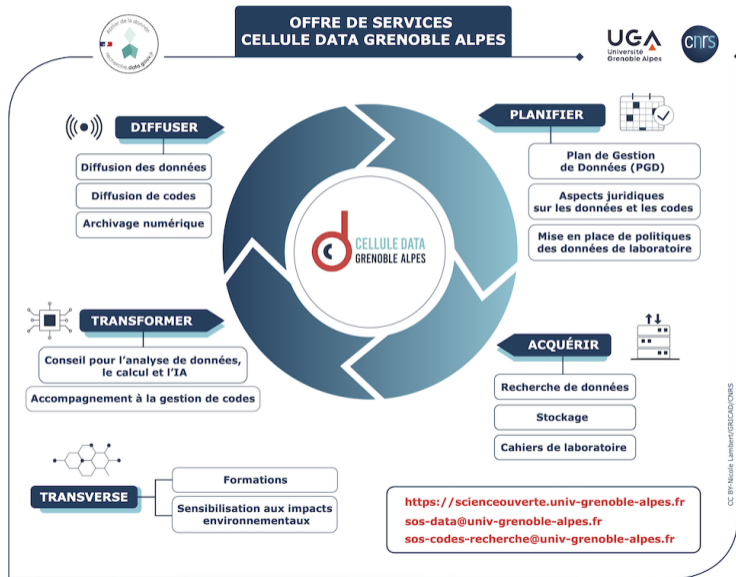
Atelier de la donnée
recherche.data.gouv

OFFRE DE SERVICES
CELLULE DATA GRENOBLE ALPES

UGA Université Grenoble Alpes

cnrs

DIFFUSER

Diffusion des données

Diffusion de codes

Archivage numérique

PLANIFIER

Plan de Gestion de Données (PGD)

Aspects juridiques sur les données et les codes

Mise en place de politiques des données de laboratoire

CELLULE DATA
GRENOBLE ALPES

TRANSFORMER

Conseil pour l'analyse de données, le calcul et l'IA

Accompagnement à la gestion de codes

ACQUÉRIR

Recherche de données

Stockage

Cahiers de laboratoire

TRANSVERSE

Formations

Sensibilisation aux impacts environnementaux

https://scienceouverte.univ-grenoble-alpes.fr
sos-data@univ-grenoble-alpes.fr
sos-codes-recherche@univ-grenoble-alpes.fr

CC BY-Nicole Lambert/GRICAD/CNRS